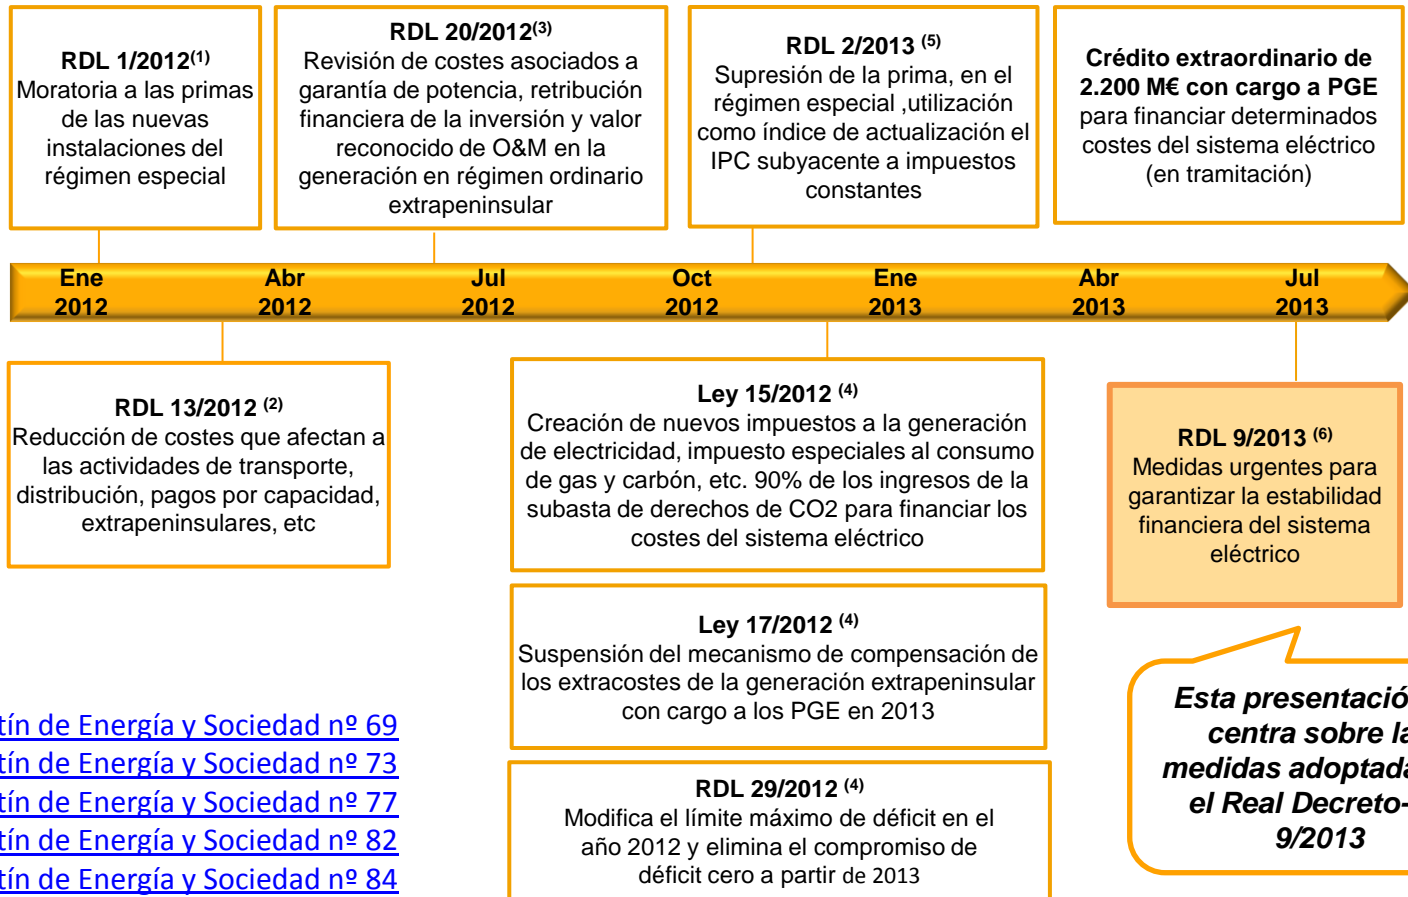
**RDL 1/2012$^{(1)}$**
Moratoria a las primas de las nuevas instalaciones del régimen especial

**RDL 20/2012$^{(3)}$**
Revisión de costes asociados a garantía de potencia, retribución financiera de la inversión y valor reconocido de O&M en la generación en régimen ordinario extrapeninsular

**RDL 2/2013 $^{(5)}$**
Supresión de la prima, en el régimen especial ,utilización como índice de actualización el IPC subyacente a impuestos constantes

**Crédito extraordinario de 2.200 M€ con cargo a PGE**
para financiar determinados costes del sistema eléctrico (en tramitación)

Ene 2012
Abr 2012
Jul 2012
Oct 2012
Ene 2013
Abr 2013
Jul 2013

**RDL 13/2012 $^{(2)}$**
Reducción de costes que afectan a las actividades de transporte, distribución, pagos por capacidad, extrapeninsulares, etc

**Ley 15/2012 $^{(4)}$**
Creación de nuevos impuestos a la generación de electricidad, impuesto especiales al consumo de gas y carbón, etc. 90% de los ingresos de la subasta de derechos de CO2 para financiar los costes del sistema eléctrico

**RDL 9/2013 $^{(6)}$**
Medidas urgentes para garantizar la estabilidad financiera del sistema eléctrico

**Ley 17/2012 $^{(4)}$**
Suspensión del mecanismo de compensación de los extracostes de la generación extrapeninsular con cargo a los PGE en 2013

**RDL 29/2012 $^{(4)}$**
Modifica el límite máximo de déficit en el año 2012 y elimina el compromiso de déficit cero a partir de 2013

*Esta presentació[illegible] centra sobre la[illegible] medidas adoptada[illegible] el Real Decreto-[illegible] 9/2013*

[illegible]tín de Energía y Sociedad nº 69
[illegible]tín de Energía y Sociedad nº 73
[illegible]tín de Energía y Sociedad nº 77
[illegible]tín de Energía y Sociedad nº 82
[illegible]tín de Energía y Sociedad nº 84